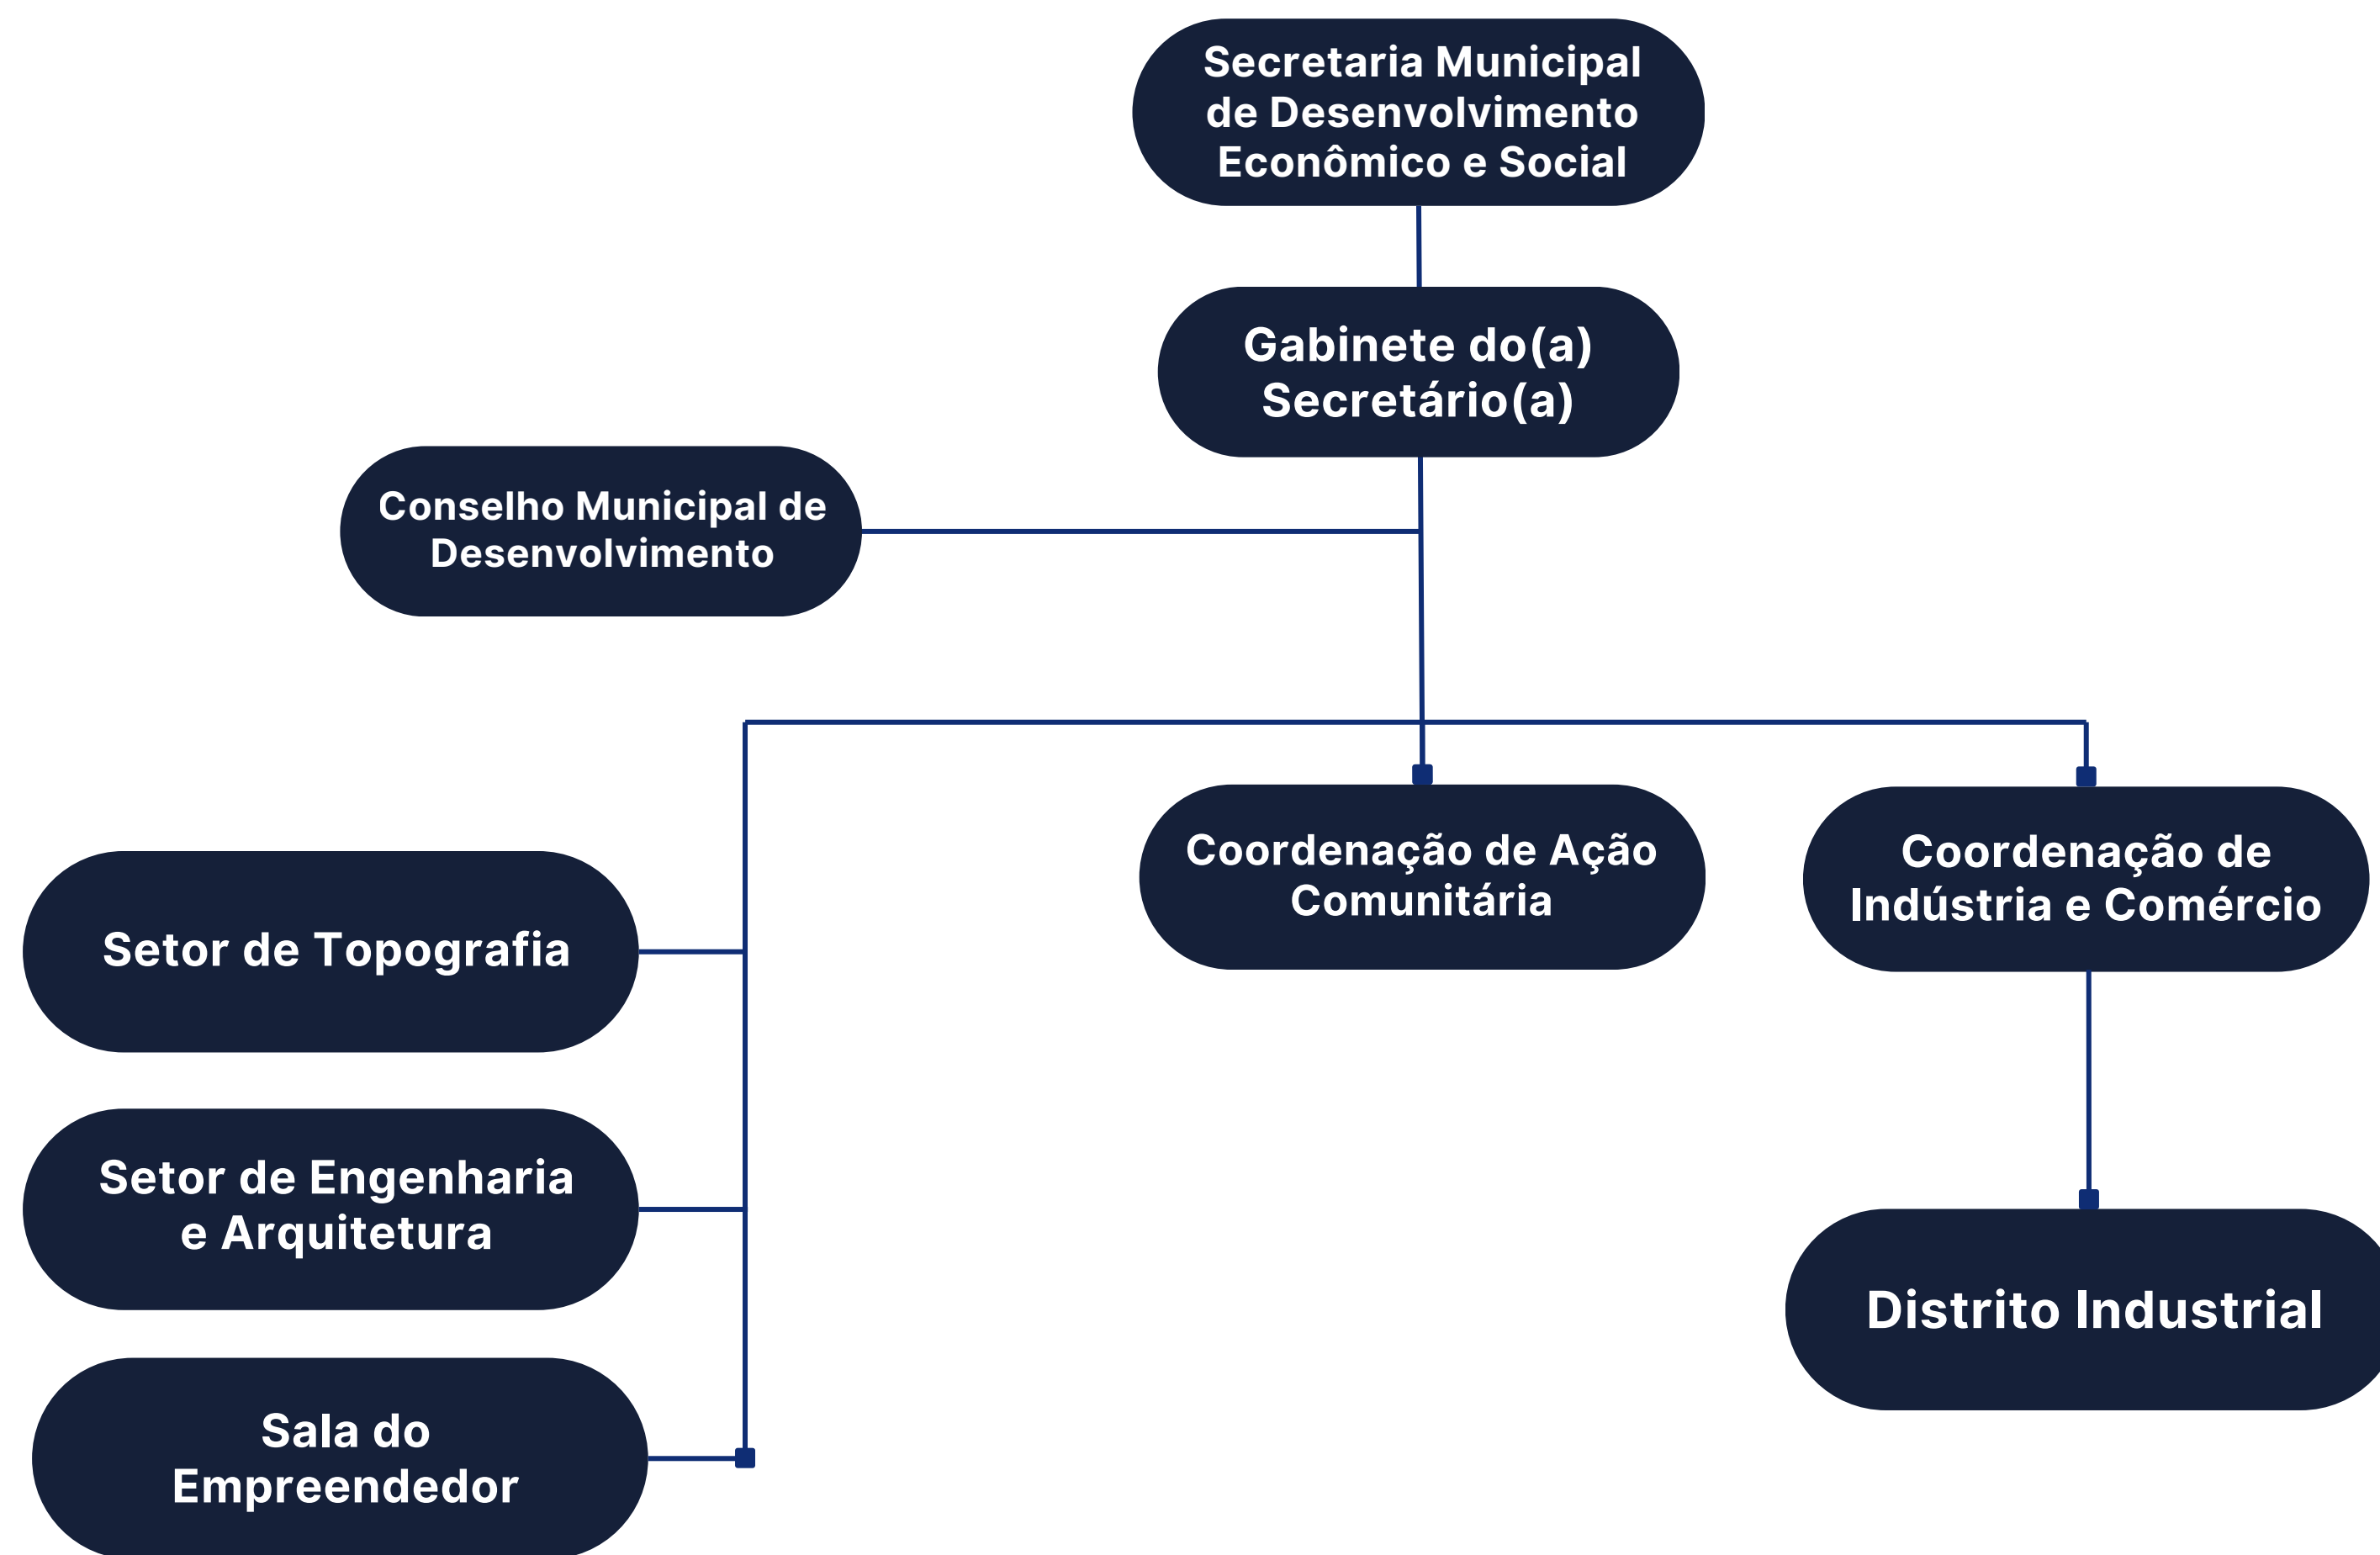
Secretaria Municipal de Desenvolvimento Econômico e Social

Gabinete do(a) Secretário(a)

Conselho Municipal de Desenvolvimento

Coordenação de Ação Comunitária

Coordenação de Indústria e Comércio

Setor de Topografia

Setor de Engenharia e Arquitetura

Sala do Empreendedor

Distrito Industrial